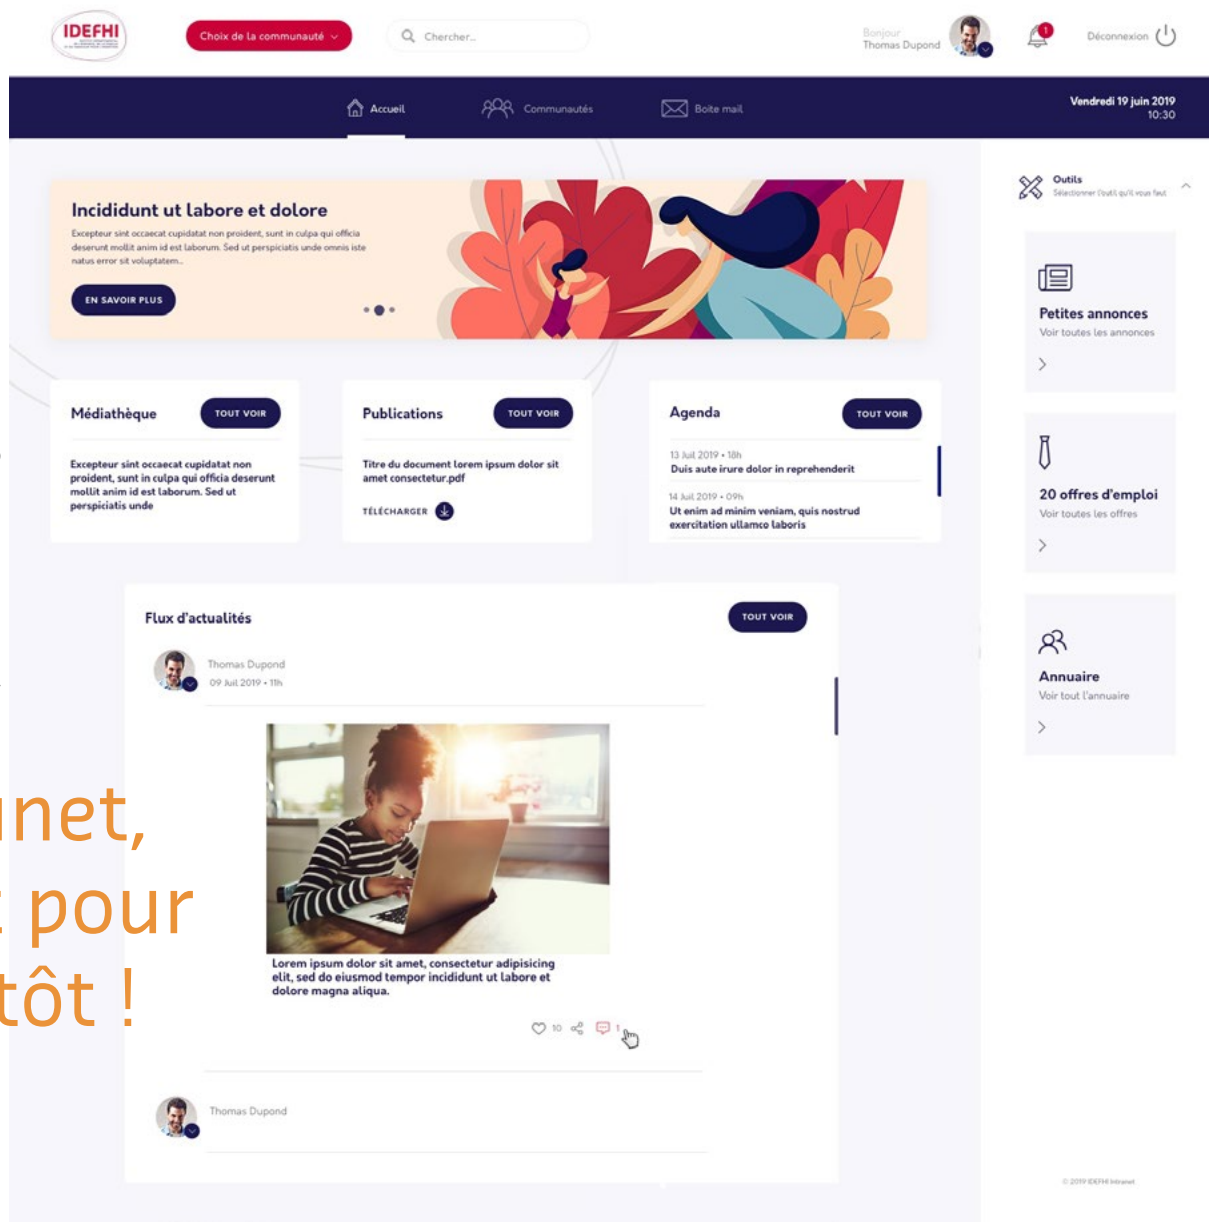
IDEFHI

Choix de la communauté

Chercher...

Bonjour
Thomas Dupond

1

Déconnexion

Accueil Communautés Boite mail

Vendredi 19 juin 2019
10:30

Incididunt ut labore et dolore

Excepteur sint occaecat cupidatat non proident, sunt in culpa qui officia deserunt mollit anim id est laborum. Sed ut perspiciatis unde omnis iste natus error sit voluptatem...

EN SAVOIR PLUS

Médiathèque TOUT VOIR

Excepteur sint occaecat cupidatat non proident, sunt in culpa qui officia deserunt mollit anim id est laborum. Sed ut perspiciatis unde

Publications TOUT VOIR

Titre du document lorem ipsum dolor sit amet consectetur.pdf

TÉLÉCHARGER

Agenda TOUT VOIR

13 Juil 2019 • 18h
Duis aute irure dolor in reprehenderit

14 Juil 2019 • 09h
Ut enim ad minim veniam, quis nostrud exercitation ullamco laboris

Outils
Sélectionner l'outil qu'il vous faut

Petites annonces
Voir toutes les annonces

20 offres d'emploi
Voir toutes les offres

Annuaire
Voir tout l'annuaire

Flux d'actualités TOUT VOIR

Thomas Dupond
09 Juil 2019 • 11h

Lorem ipsum dolor sit amet, consectetur adipisicing elit, sed do eiusmod tempor incididunt ut labore et dolore magna aliqua.

10 1

Thomas Dupond

© 2019 IDEFHI Intranet

net,
pour
tôt !